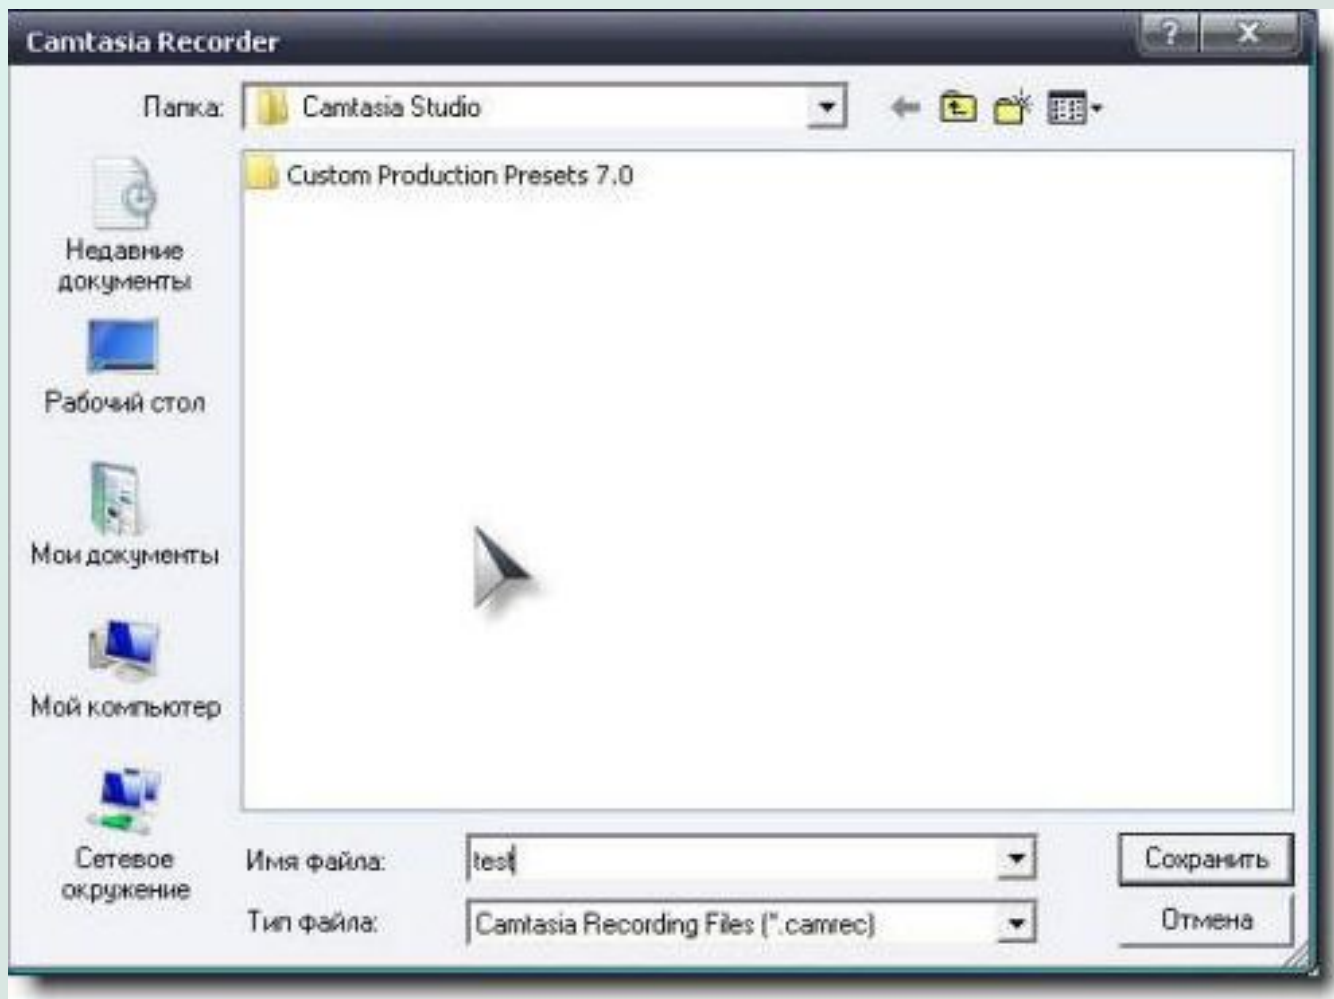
Camtasia Recorder

?
X

Папка: Camtasia Studio

Custom Production Presets 7.0

Недавние документы

Рабочий стол

Мои документы

Мой компьютер

Сетевое окружение

Имя файла: test

Тип файла: Camtasia Recording Files (*.camrec)

Сохранить

Отмена